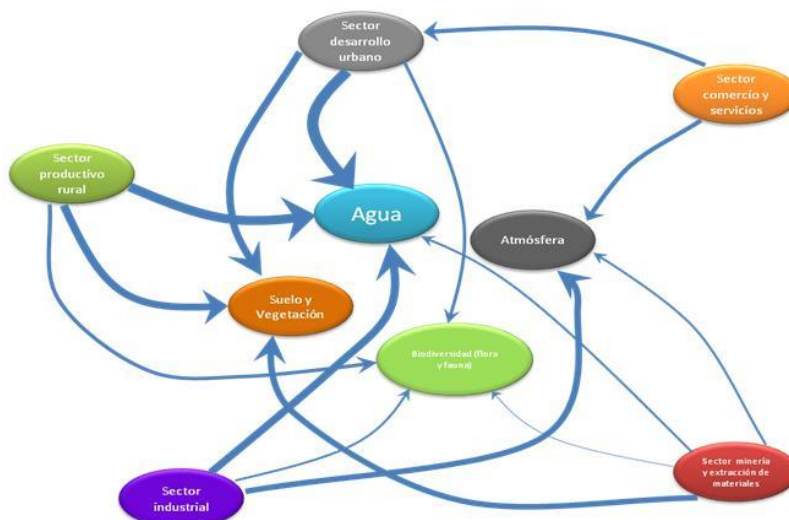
Sector desarrollo urbano

Sector comercio y servicios

Sector productivo rural

Agua

Atmósfera

Suelo y Vegetación

Biodiversidad (flora y fauna)

Sector industrial

Sector minería y extracción de materiales